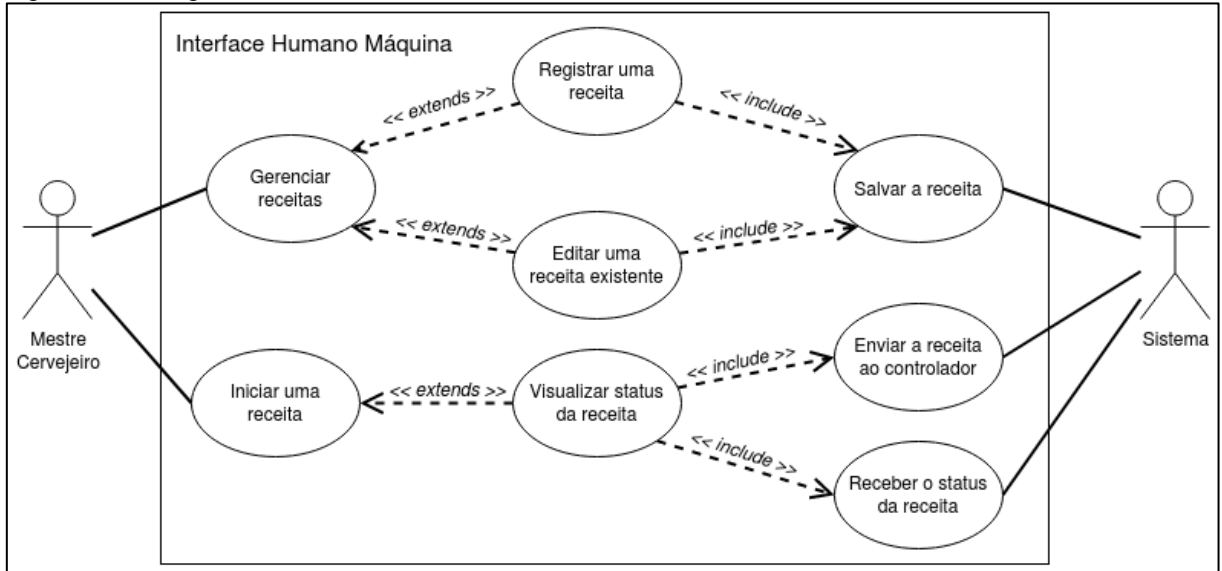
Interface Humano Máquina

Registrar uma receita

<< extends >>

<< include >>

Gerenciar receitas

Salvar a receita

<< extends >>

<< include >>

Editar uma receita existente

Mestre Cervejeiro

Sistema

Enviar a receita ao controlador

<< include >>

Iniciar uma receita

<< extends >>

Visualizar status da receita

<< include >>

Receber o status da receita